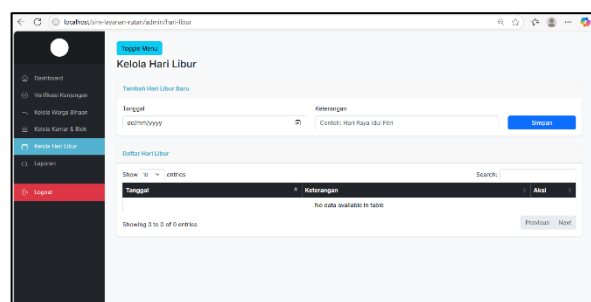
localhost/sim-layanan-rutan/admin/hari-libur

Dashboard
Verifikasi Kunjungan
Kelola Warga Binaan
Kelola Kamar & Blok
Kelola Hari Libur
Laporan
Logout

Toggle Menu

Kelola Hari Libur

Tambah Hari Libur Baru

Tanggal
dd/mm/yyyy

Keterangan
Contoh: Hari Raya Idul Fitri

Simpan

Daftar Hari Libur

Show 10 entries

Search:

| Tanggal | Keterangan | Aksi |
|---|---|---|
| No data available in table | | |

Showing 0 to 0 of 0 entries

Previous Next